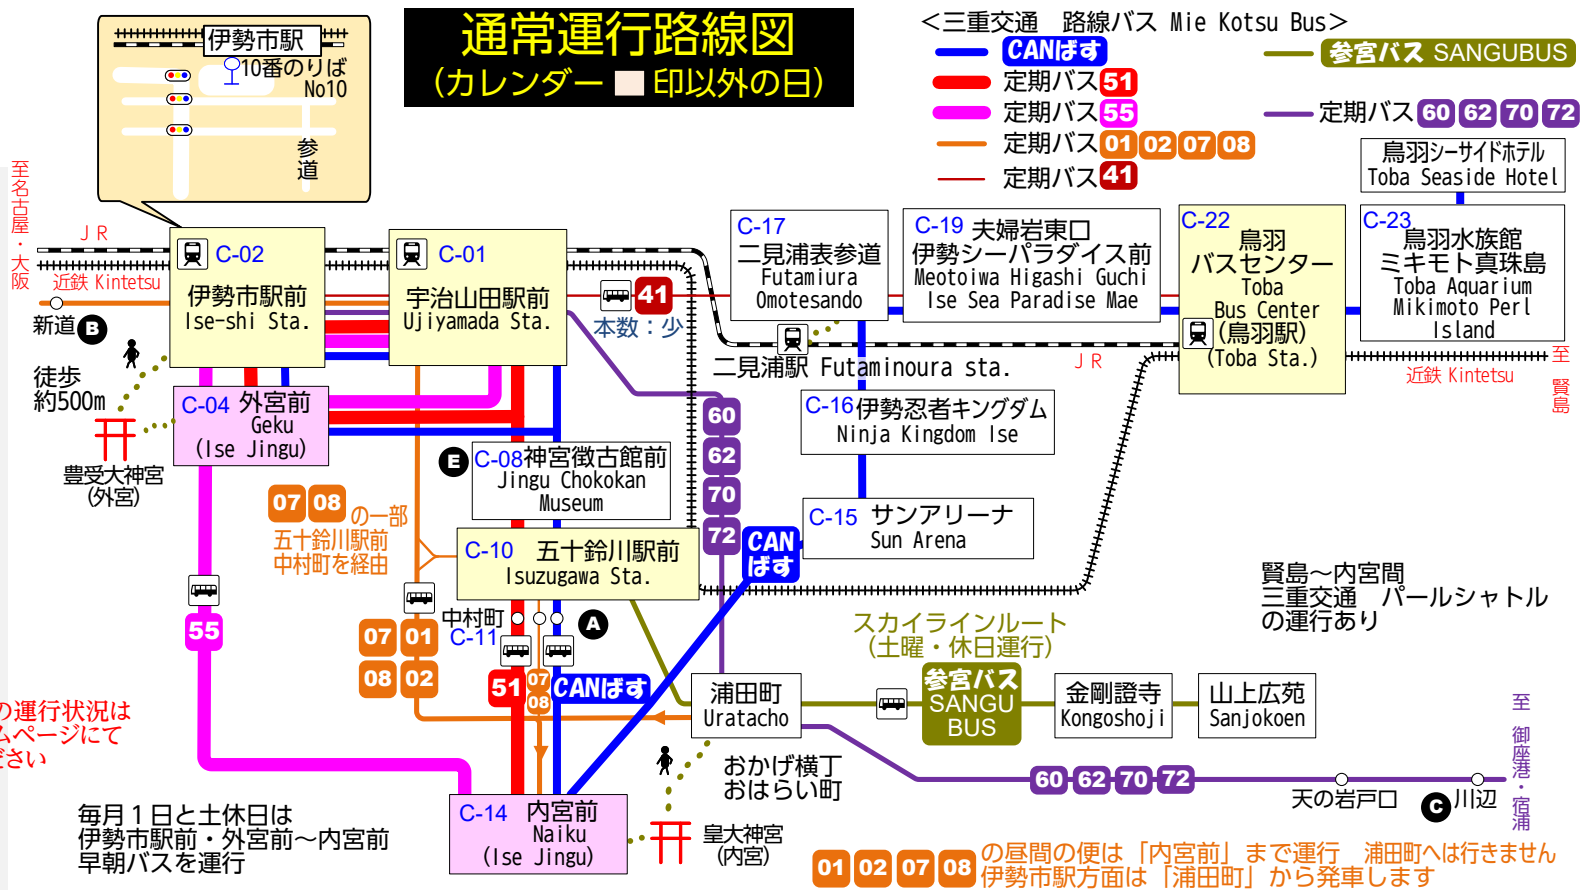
通常運行路線図
（カレンダー ■ 印以外の日）

＜三重交通　路線バス Mie Kotsu Bus＞
CANばす
定期バス 51
定期バス 55
定期バス 01 02 07 08
定期バス 41
参宮バス SANGUBUS
定期バス 60 62 70 72

伊勢市駅
10番のりば No10
参道

至名古屋・大阪
JR
近鉄 Kintetsu
新道 B
徒歩約500m
豊受大神宮（外宮）

C-02 伊勢市駅前 Ise-shi Sta.
C-01 宇治山田駅前 Ujiyamada Sta.
41
本数：少
C-17 二見浦表参道 Futamiura Omotesando
C-19 夫婦岩東口 伊勢シーパラダイス前 Meotoiwa Higashi Guchi Ise Sea Paradise Mae
C-22 鳥羽バスセンター Toba Bus Center（鳥羽駅）(Toba Sta.)
鳥羽シーサイドホテル Toba Seaside Hotel
C-23 鳥羽水族館 ミキモト真珠島 Toba Aquarium Mikimoto Perl Island
至賢島
近鉄 Kintetsu
JR
二見浦駅 Futaminoura sta.
C-04 外宮前 Geku (Ise Jingu)
C-16 伊勢忍者キングダム Ninja Kingdom Ise
E C-08 神宮徴古館前 Jingu Chokokan Museum
60
62
70
72
07 08 の一部 五十鈴川駅前 中村町を経由
C-10 五十鈴川駅前 Isuzugawa Sta.
C-15 サンアリーナ Sun Arena
CANばす
賢島～内宮間 三重交通　パールシャトルの運行あり
55
中村町 C-11
A
07 01
08 02
51
07
08
CANばす
スカイラインルート（土曜・休日運行）
浦田町 Uratacho
参宮バス SANGU BUS
金剛證寺 Kongoshoji
山上広苑 Sanjokoen
至御座港・宿浦
の運行状況は ムページにて ださい
おかげ横丁 おはらい町
60 62 70 72
天の岩戸口
C 川辺
毎月１日と土休日は 伊勢市駅前・外宮前～内宮前 早朝バスを運行
C-14 内宮前 Naiku (Ise Jingu)
皇大神宮（内宮）
01 02 07 08 の昼間の便は「内宮前」まで運行　浦田町へは行きません 伊勢市駅方面は「浦田町」から発車します